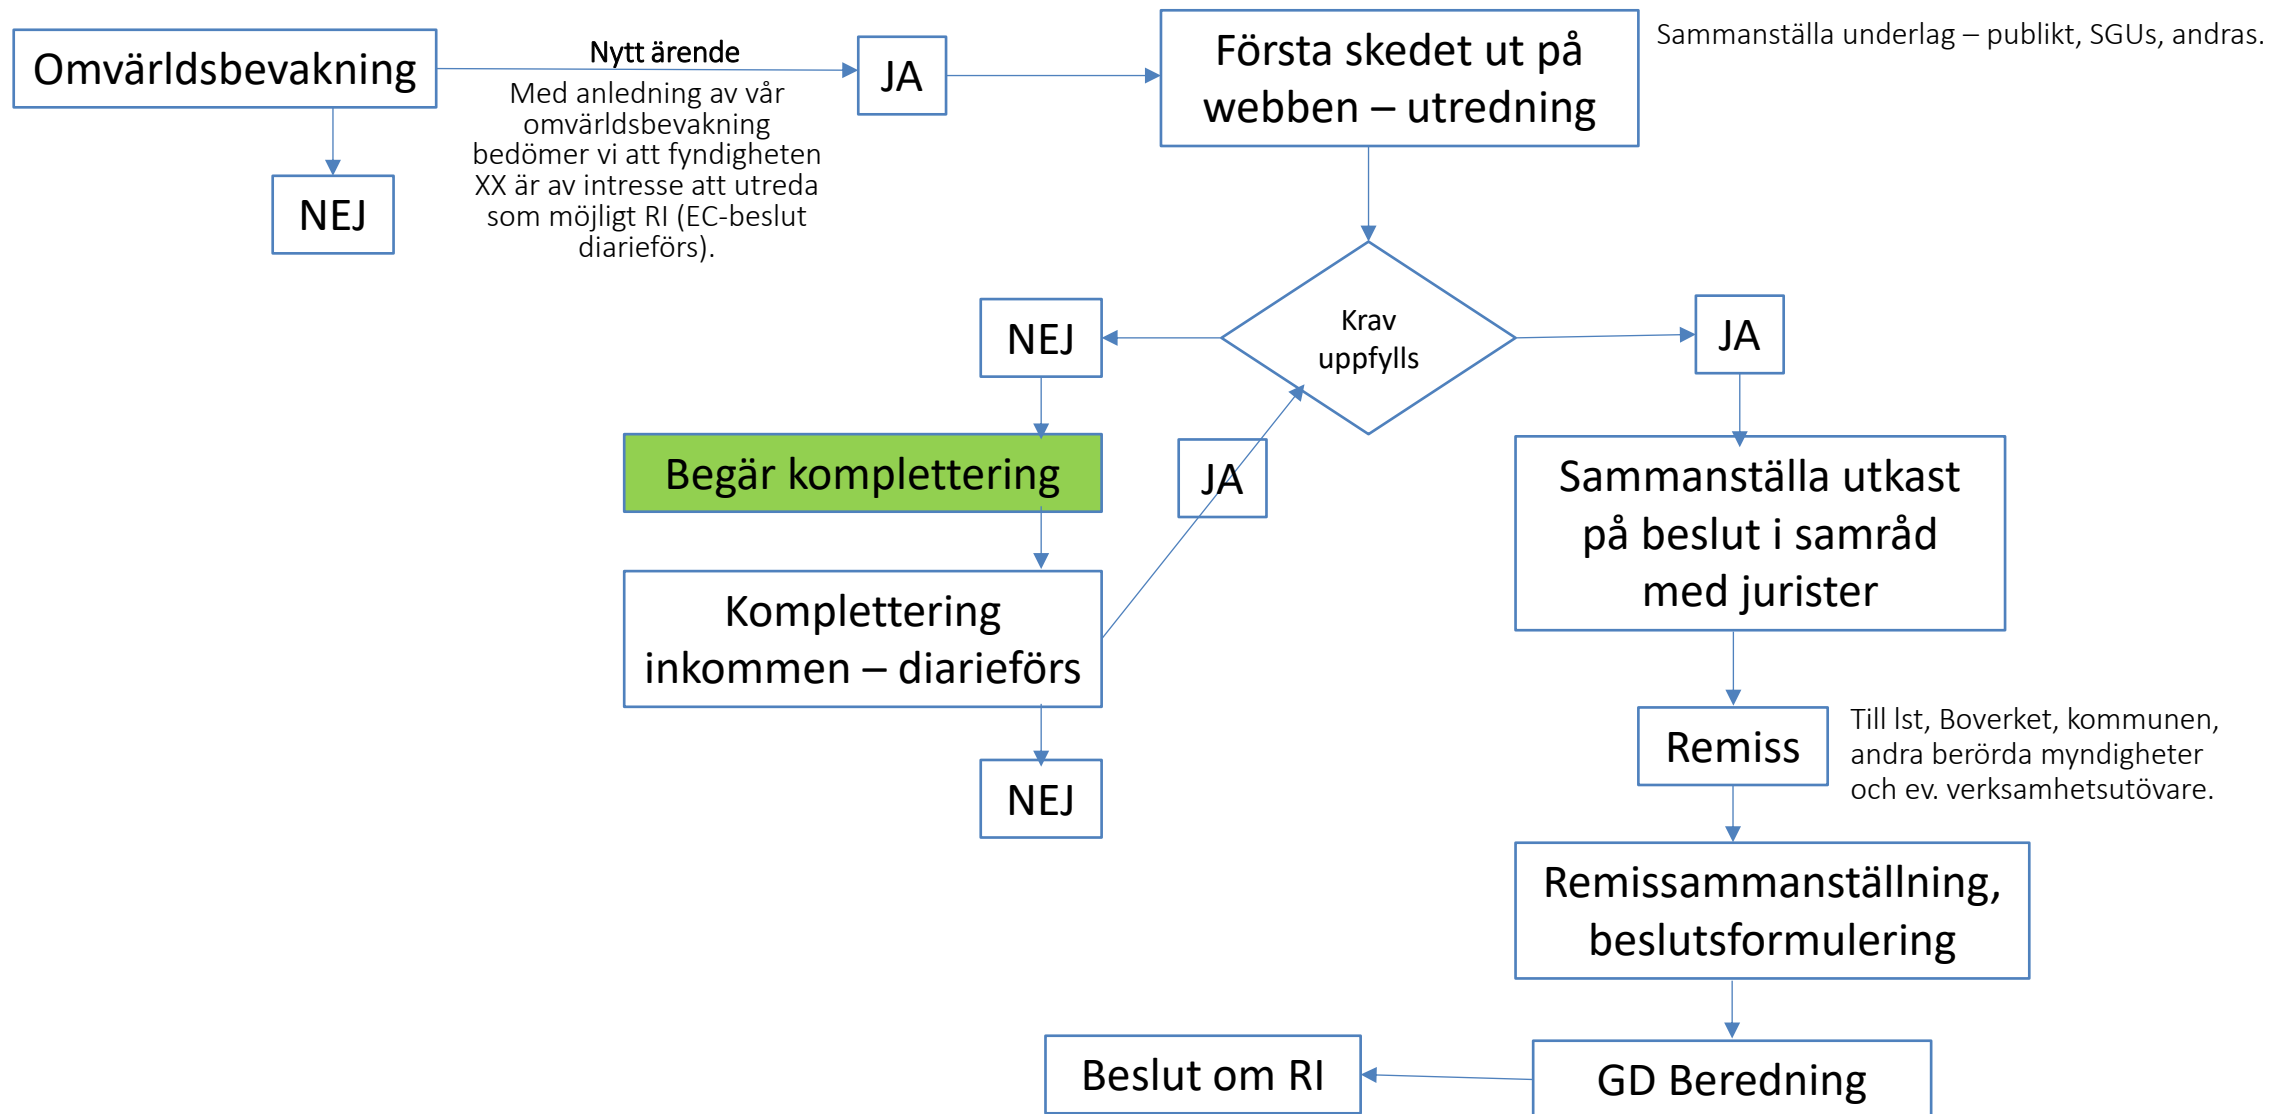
Omvärldsbevakning

Nytt ärende

Med anledning av vår omvärldsbevakning bedömer vi att fyndigheten XX är av intresse att utreda som möjligt RI (EC-beslut diarieförs).

JA

Första skedet ut på webben – utredning

Sammanställa underlag – publikt, SGUs, andras.

NEJ

NEJ

Krav uppfylls

JA

Begär komplettering

JA

Sammanställa utkast på beslut i samråd med jurister

Komplettering inkommen – diarieförs

Remiss

Till lst, Boverket, kommunen, andra berörda myndigheter och ev. verksamhetsutövare.

NEJ

Remissammanställning, beslutsformulering

Beslut om RI

GD Beredning